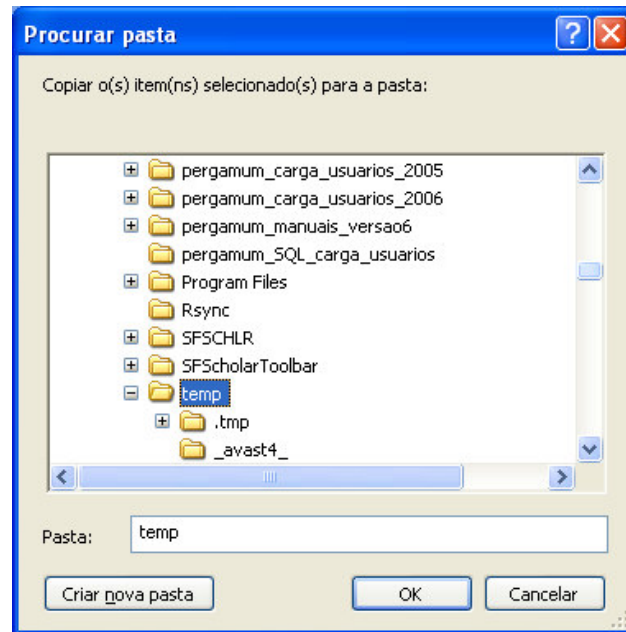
Procurar pasta

Copiar o(s) item(ns) selecionado(s) para a pasta:

pergamum_carga_usuarios_2005
pergamum_carga_usuarios_2006
pergamum_manuais_versao6
pergamum_SQL_carga_usuarios
Program Files
Rsync
SFSCHLR
SFScholarToolbar
temp
.tmp
_avast4_

Pasta: temp

Criar nova pasta
OK
Cancelar